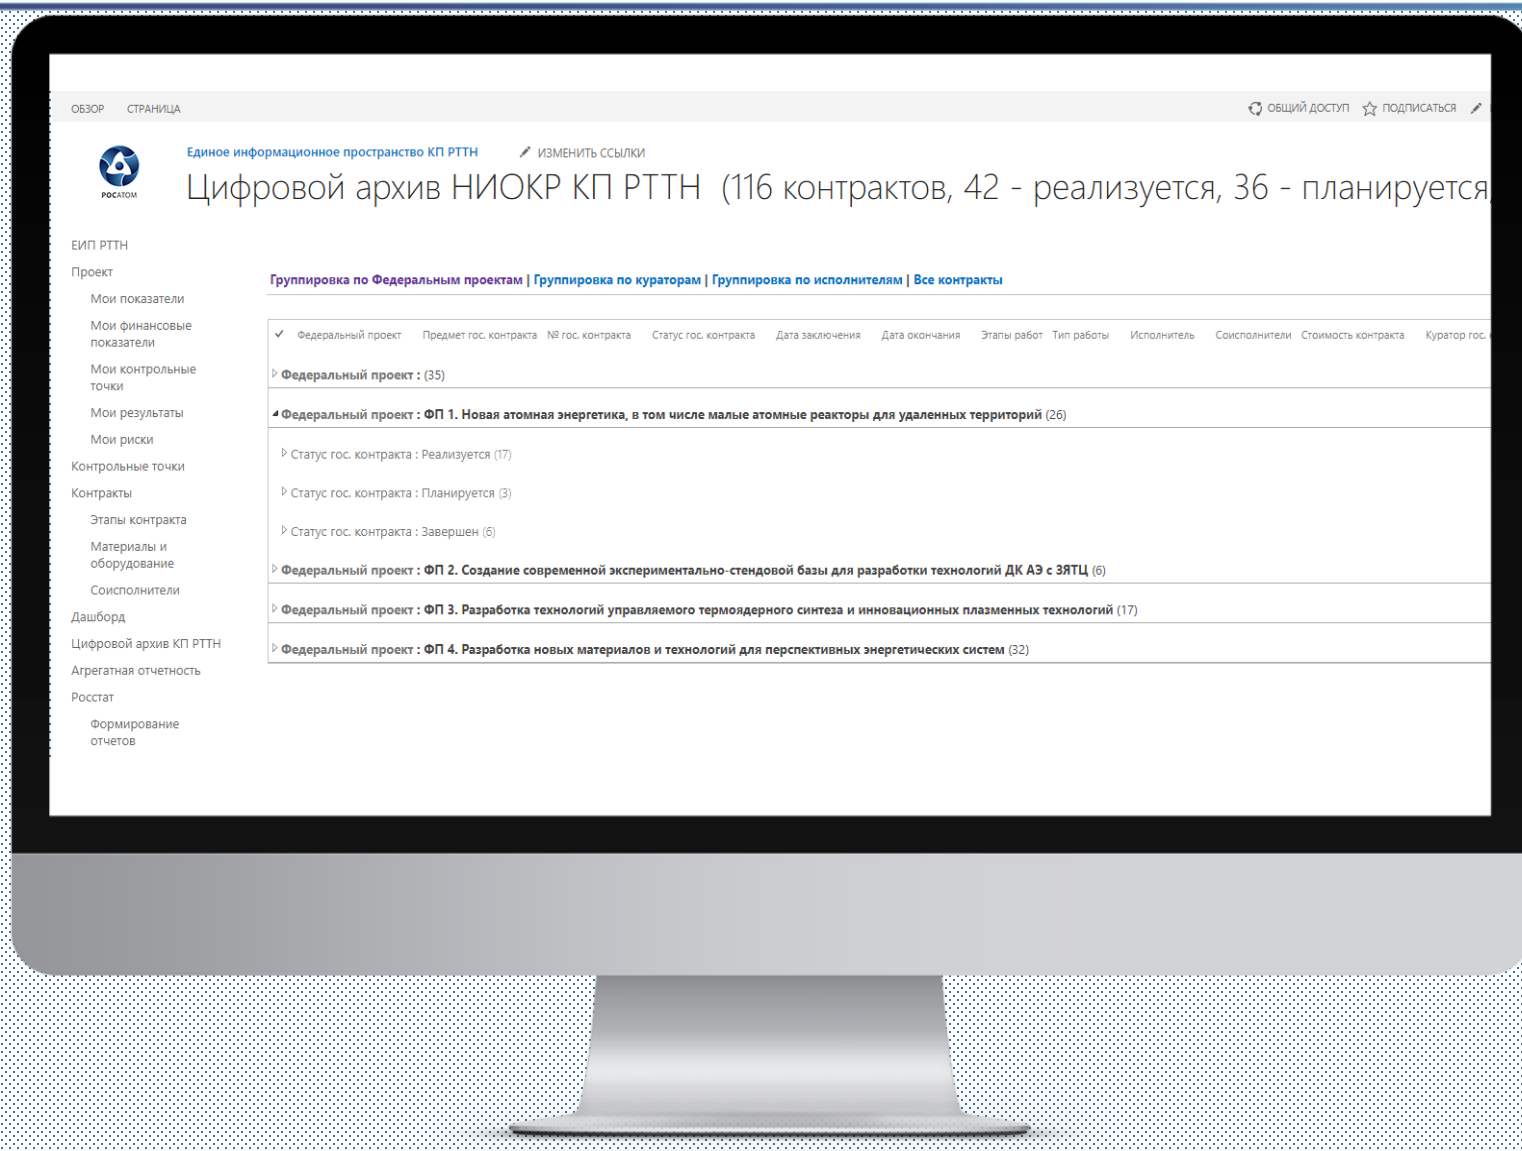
ОБЗОР СТРАНИЦА

ОБЩИЙ ДОСТУП ПОДПИСАТЬСЯ

РОСАТОМ

Единое информационное пространство КП РТТН ИЗМЕНИТЬ ССЫЛКИ

Цифровой архив НИОКР КП РТТН (116 контрактов, 42 - реализуется, 36 - планируется

ЕИП РТТН
Проект
Мои показатели
Мои финансовые показатели
Мои контрольные точки
Мои результаты
Мои риски
Контрольные точки
Контракты
Этапы контракта
Материалы и оборудование
Соисполнители
Дашборд
Цифровой архив КП РТТН
Агрегатная отчетность
Росстат
Формирование отчетов

Группировка по Федеральным проектам | Группировка по кураторам | Группировка по исполнителям | Все контракты

✓ Федеральный проект Предмет гос. контракта № гос. контракта Статус гос. контракта Дата заключения Дата окончания Этапы работ Тип работы Исполнитель Соисполнители Стоимость контракта Куратор гос.

Федеральный проект : (35)

Федеральный проект : ФП 1. Новая атомная энергетика, в том числе малые атомные реакторы для удаленных территорий (26)

Статус гос. контракта : Реализуется (17)

Статус гос. контракта : Планируется (3)

Статус гос. контракта : Завершен (6)

Федеральный проект : ФП 2. Создание современной экспериментально-стендовой базы для разработки технологий ДК АЭ с ЗЯТЦ (6)

Федеральный проект : ФП 3. Разработка технологий управляемого термоядерного синтеза и инновационных плазменных технологий (17)

Федеральный проект : ФП 4. Разработка новых материалов и технологий для перспективных энергетических систем (32)